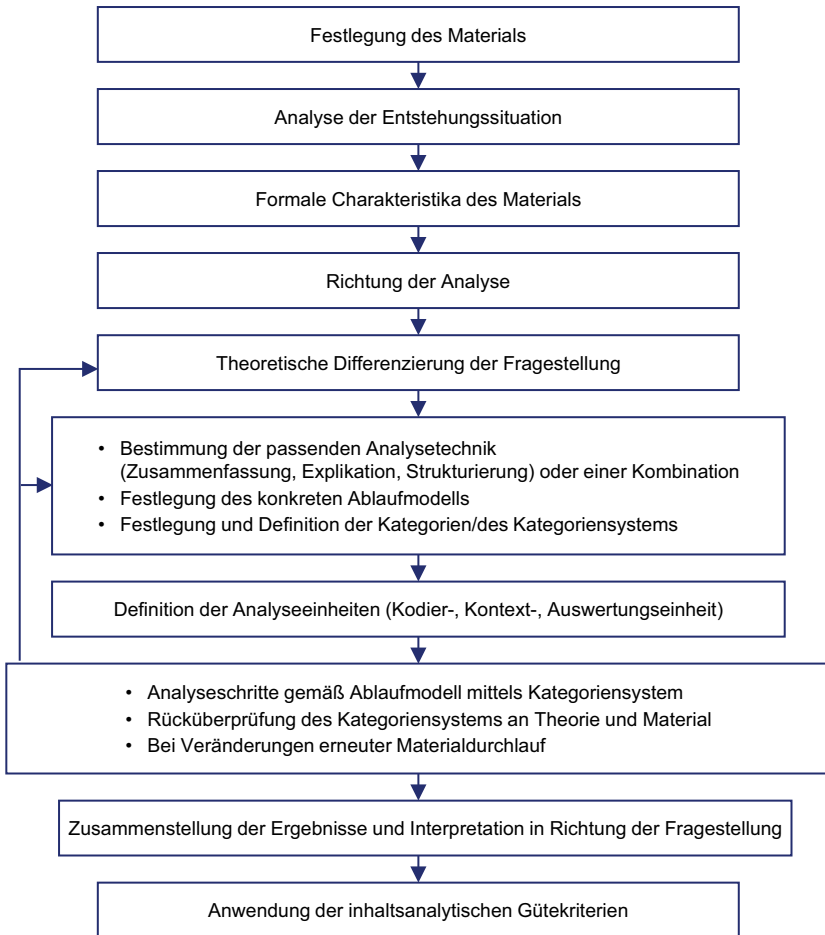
Festlegung des Materials

Analyse der Entstehungssituation

Formale Charakteristika des Materials

Richtung der Analyse

Theoretische Differenzierung der Fragestellung

- Bestimmung der passenden Analysetechnik (Zusammenfassung, Explikation, Strukturierung) oder einer Kombination
- Festlegung des konkreten Ablaufmodells
- Festlegung und Definition der Kategorien/des Kategoriensystems

Definition der Analyseeinheiten (Kodier-, Kontext-, Auswertungseinheit)

- Analyseschritte gemäß Ablaufmodell mittels Kategoriensystem
- Rücküberprüfung des Kategoriensystems an Theorie und Material
- Bei Veränderungen erneuter Materialdurchlauf

Zusammenstellung der Ergebnisse und Interpretation in Richtung der Fragestellung

Anwendung der inhaltsanalytischen Gütekriterien